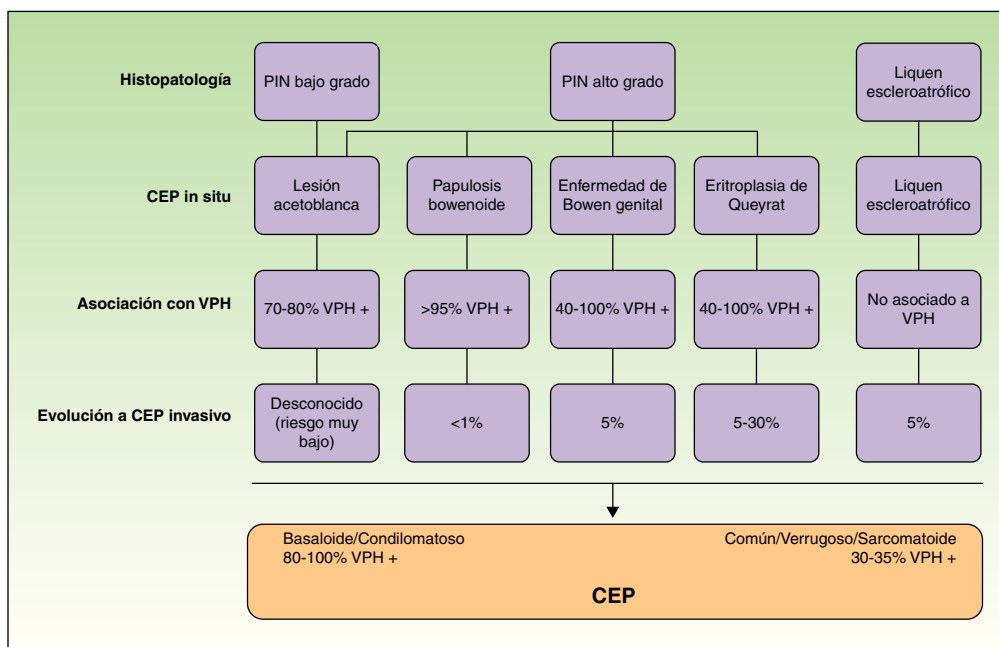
Histopatología

PIN bajo grado

PIN alto grado

Liquen escleroatrófico

CEP in situ

Lesión acetoblanca

Papulosis bowenoide

Enfermedad de Bowen genital

Eritroplasia de Queyrat

Liquen escleroatrófico

Asociación con VPH

70-80% VPH +

>95% VPH +

40-100% VPH +

40-100% VPH +

No asociado a VPH

Evolución a CEP invasivo

Desconocido (riesgo muy bajo)

<1%

5%

5-30%

5%

Basaloide/Condilomatoso
80-100% VPH +

Común/Verrugoso/Sarcomatoide
30-35% VPH +

CEP